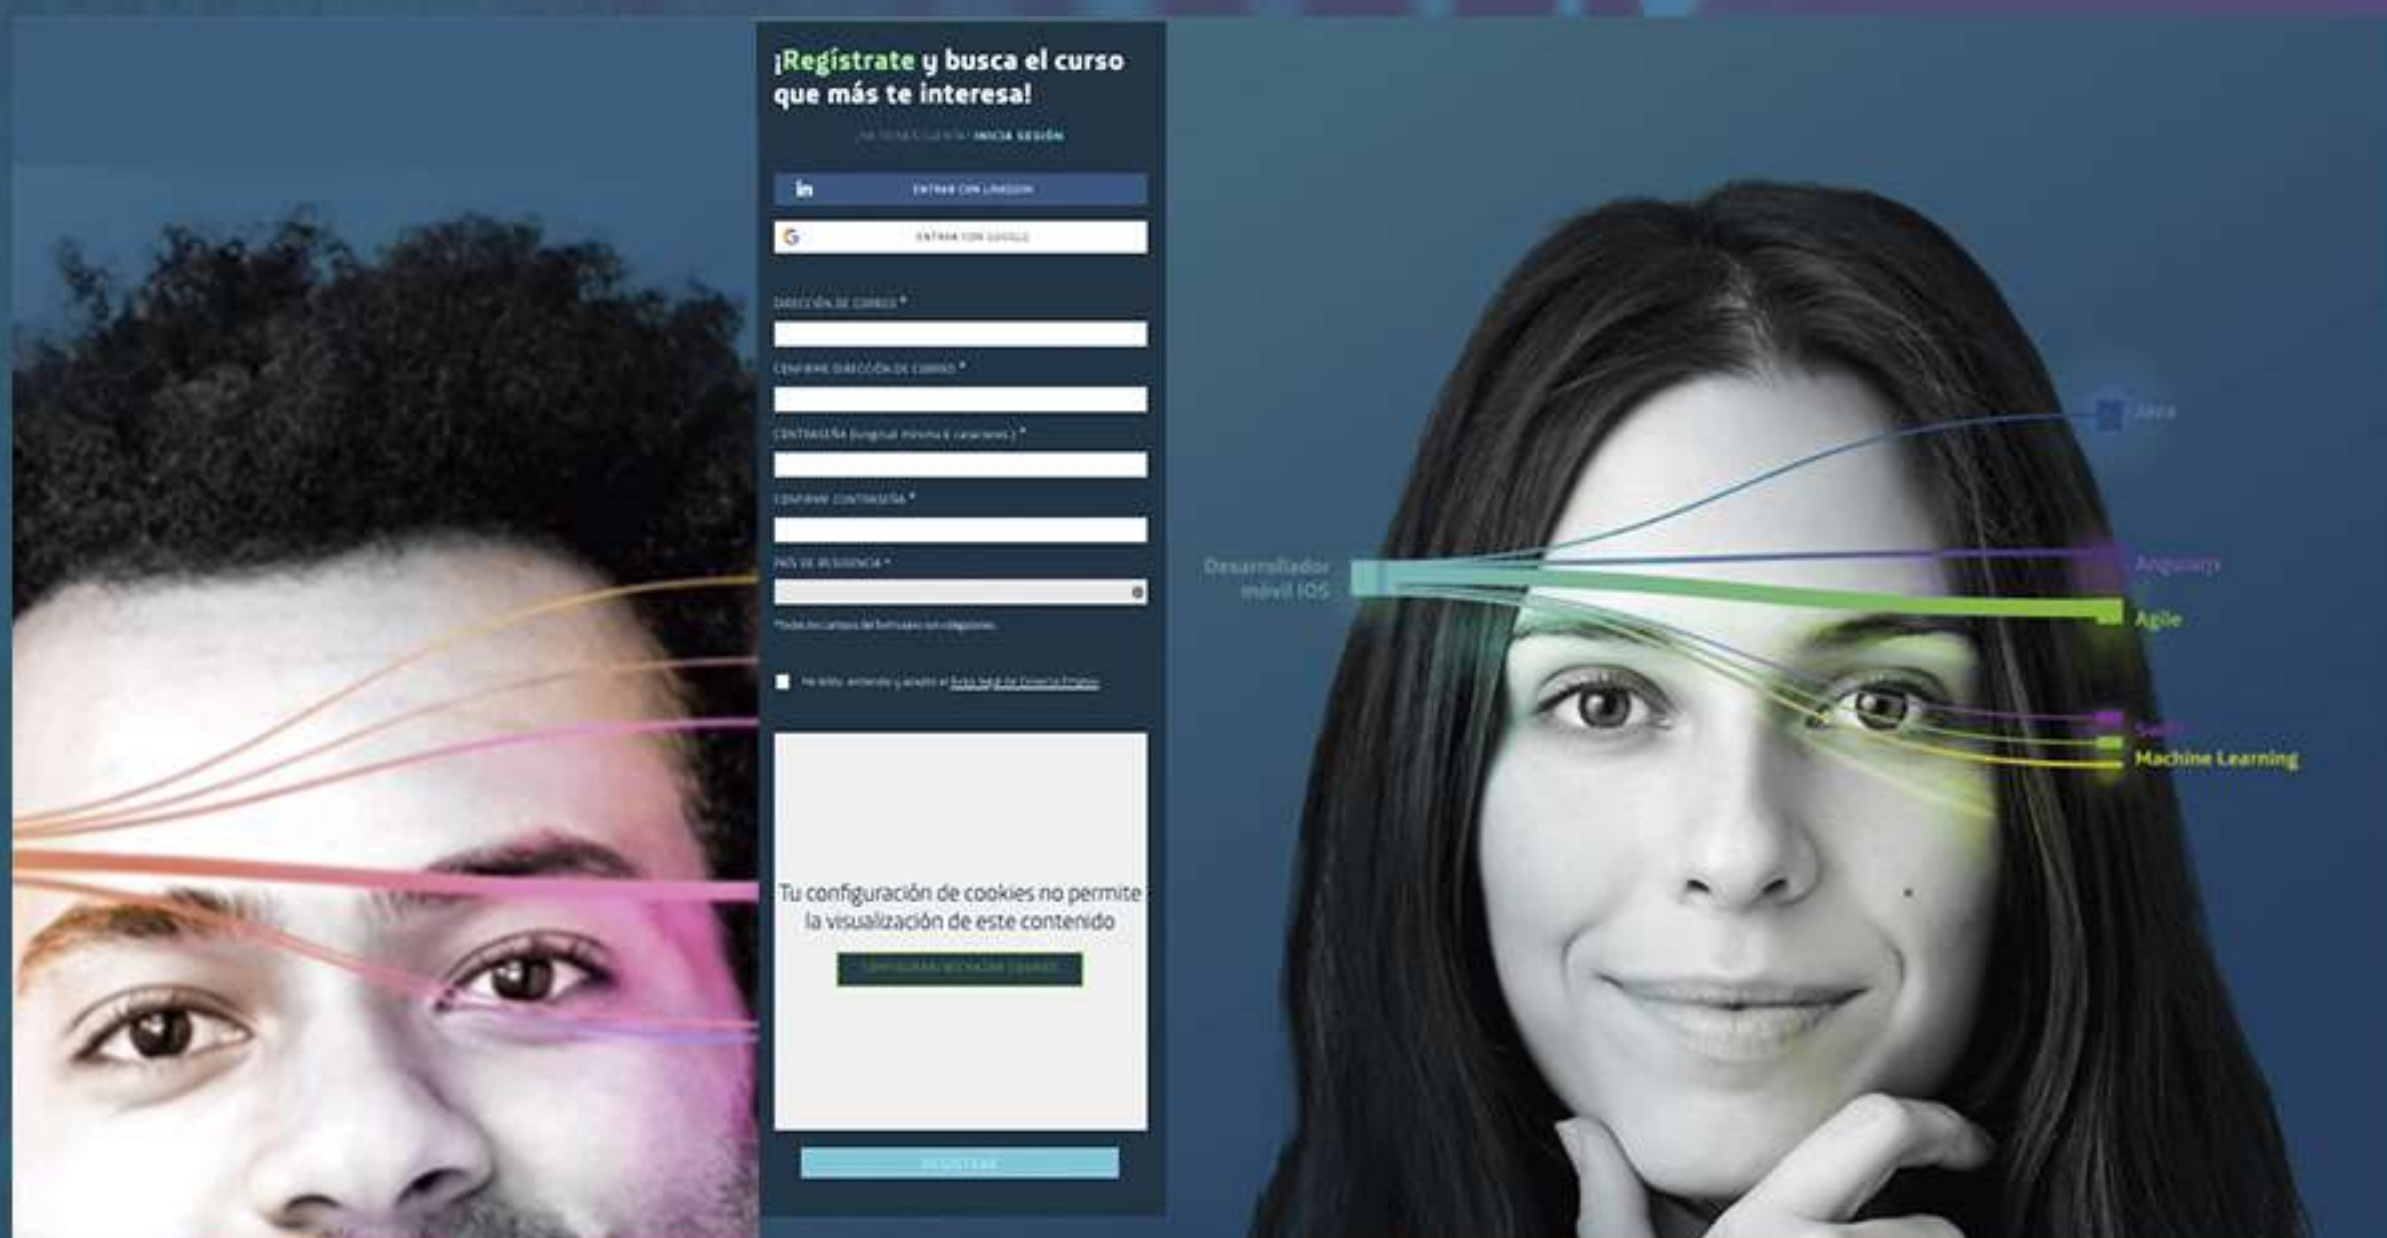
¡Regístrate y busca el curso que más te interesa!

¿Ya tienes cuenta? INICIA SESIÓN

ENTRAR CON LINKEDIN

ENTRAR CON GOOGLE

DIRECCIÓN DE CORREO *

CONFIRME DIRECCIÓN DE CORREO *

CONTRASEÑA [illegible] *

CONFIRMAR CONTRASEÑA *

PAÍS DE RESIDENCIA *

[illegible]

He leído, entiendo y acepto el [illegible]

Tu configuración de cookies no permite la visualización de este contenido

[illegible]

REGISTRAR

Desarrollador móvil IOS

Java

Angular

Agile

Swift

Machine Learning